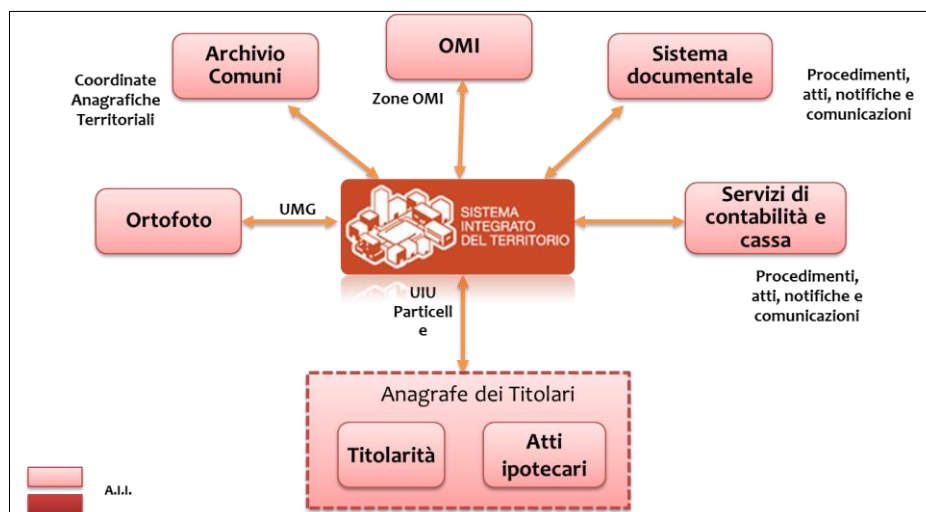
Archivio Comuni

OMI

Sistema documentale

Coordinate Anagrafiche Territoriali

Zone OMI

Procedimenti, atti, notifiche e comunicazioni

Ortofoto

UMG

SISTEMA INTEGRATO DEL TERRITORIO

Servizi di contabilità e cassa

Procedimenti, atti, notifiche e comunicazioni

UIU Particell e

Anagrafe dei Titolari

Titolarità

Atti ipotecari

A.I.I.